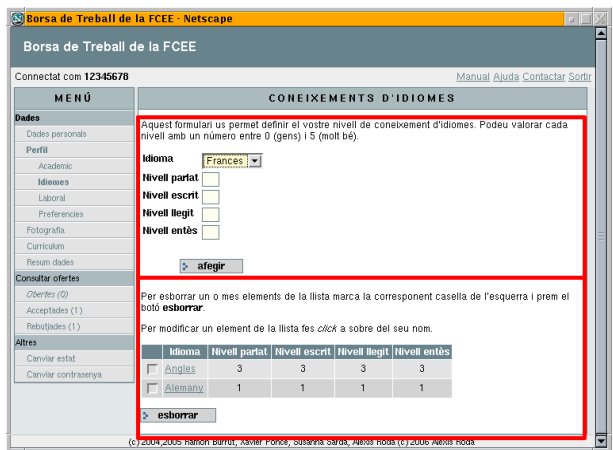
Borsa de Treball de la FCEE - Netscape

Borsa de Treball de la FCEE

Connectat com 12345678

Manual Ajuda Contactar Sortir

MENÚ

Dades
Dades personals
Perfil
Academic
Idiomes
Laboral
Preferencies
Fotografia
Curriculum
Resum dades
Consultar ofertes
Ofertes (0)
Acceptades (1)
Rebutjades (1)
Altres
Canviar estat
Canviar contrasenya

CONEIXEMENTS D'IDIOMES

Aquest formulari us permet definir el vostre nivell de coneixement d'idiomes. Podeu valorar cada nivell amb un número entre 0 (gens) i 5 (molt bé).

Idioma Frances
Nivell parlat
Nivell escrit
Nivell llegit
Nivell entès

afegir

Per esborrar un o mes elements de la llista marca la corresponent casella de l'esquerra i prem el botó esborrar.

Per modificar un element de la llista fes click a sobre del seu nom.

| | Idioma | Nivell parlat | Nivell escrit | Nivell llegit | Nivell entès |
|---|---|---|---|---|---|
| | Angles | 3 | 3 | 3 | 3 |
| | Alemany | 1 | 1 | 1 | 1 |

esborrar

(c) 2004,2005 Ramon Burfut, Xavier Ponce, Susanna Sarda, Alexis Roda (c) 2006 Alexis Roda